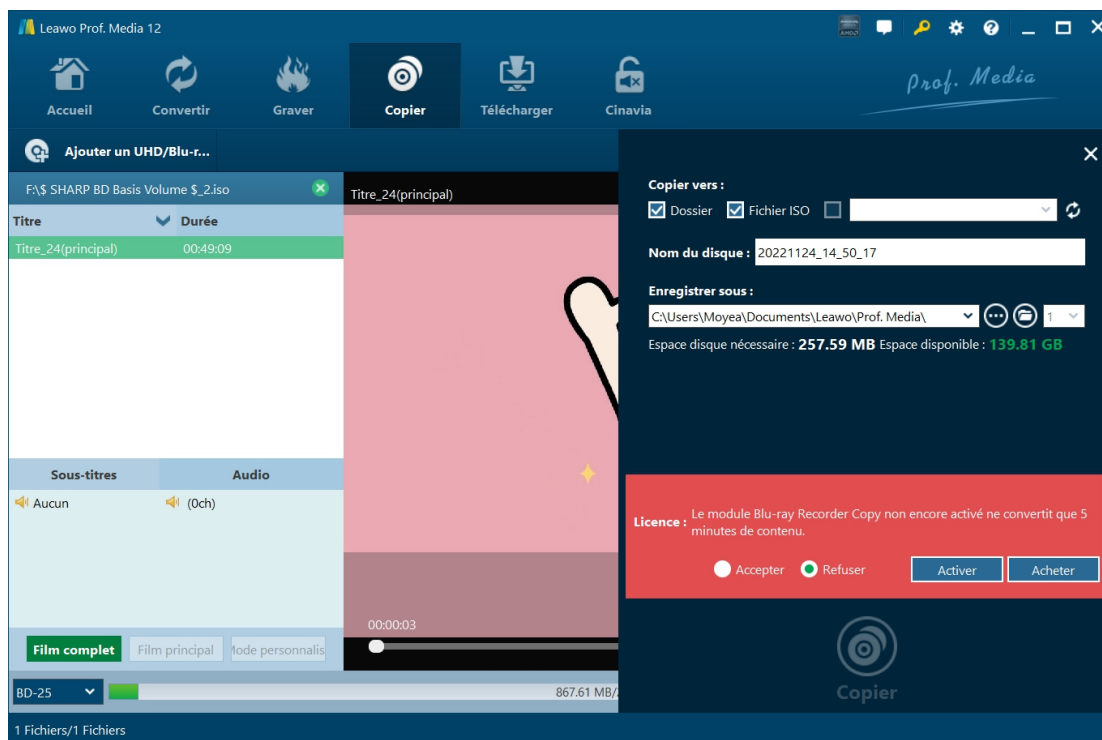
Leawo Prof. Media 12

Accueil
Convertir
Graver
Copier
Télécharger
Cinavia

Prof. Media

Ajouter un UHD/Blu-r...

F:\$ SHARP BD Basis Volume $_2.iso

| Titre | Durée |
|---|---|
| Titre_24(principal) | 00:49:09 |

Sous-titres
Audio
Aucun
(0ch)

Film complet
Film principal
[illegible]ode personnalis

BD-25
867.61 MB/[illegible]

1 Fichiers/1 Fichiers

Titre_24(principal)
00:00:03

Copier vers :
Dossier
Fichier ISO

Nom du disque : 20221124_14_50_17

Enregistrer sous :
C:\Users\Moyea\Documents\Leawo\Prof. Media\
1

Espace disque nécessaire : 257.59 MB Espace disponible : 139.81 GB

Licence : Le module Blu-ray Recorder Copy non encore activé ne convertit que 5 minutes de contenu.

Accepter
Refuser
Activer
Acheter

Copier